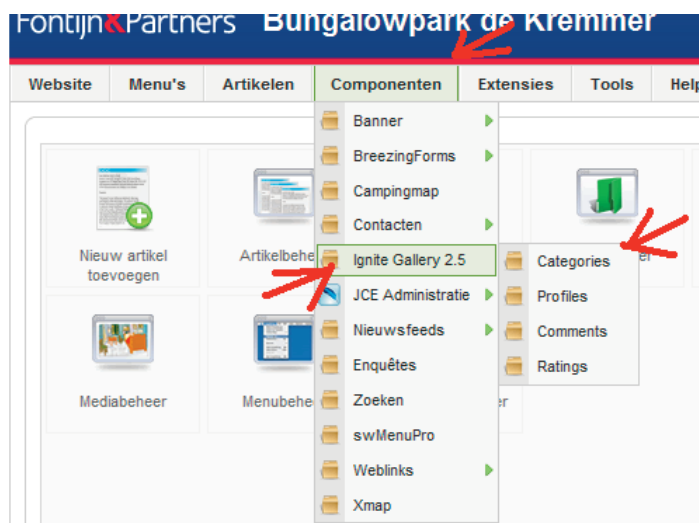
Fontijn&Partners Bungalowpark de Kremmer

Website | Menu's | Artikelen | Componenten | Extensies | Tools | Help

Banner
BreezingForms
Campingmap
Contacten
Ignite Gallery 2.5
JCE Administratie
Nieuwsfeeds
Enquêtes
Zoeken
swMenuPro
Weblinks
Xmap

Categories
Profiles
Comments
Ratings

Nieuw artikel toevoegen

Artikelbehe

Mediabeheer

Menubehe

er

er